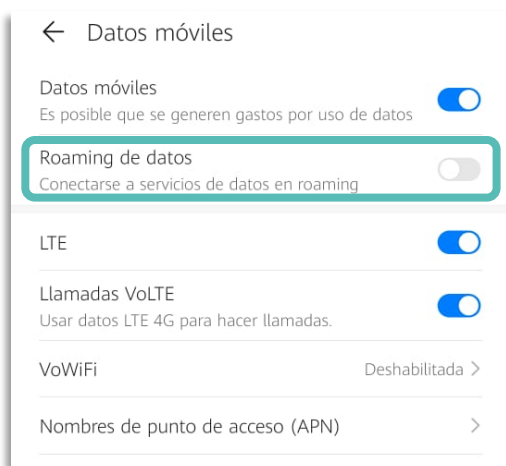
← Datos móviles

Datos móviles
Es posible que se generen gastos por uso de datos

Roaming de datos
Conectarse a servicios de datos en roaming

LTE

Llamadas VoLTE
Usar datos LTE 4G para hacer llamadas.

VoWiFi
Deshabilitada >

Nombres de punto de acceso (APN) >